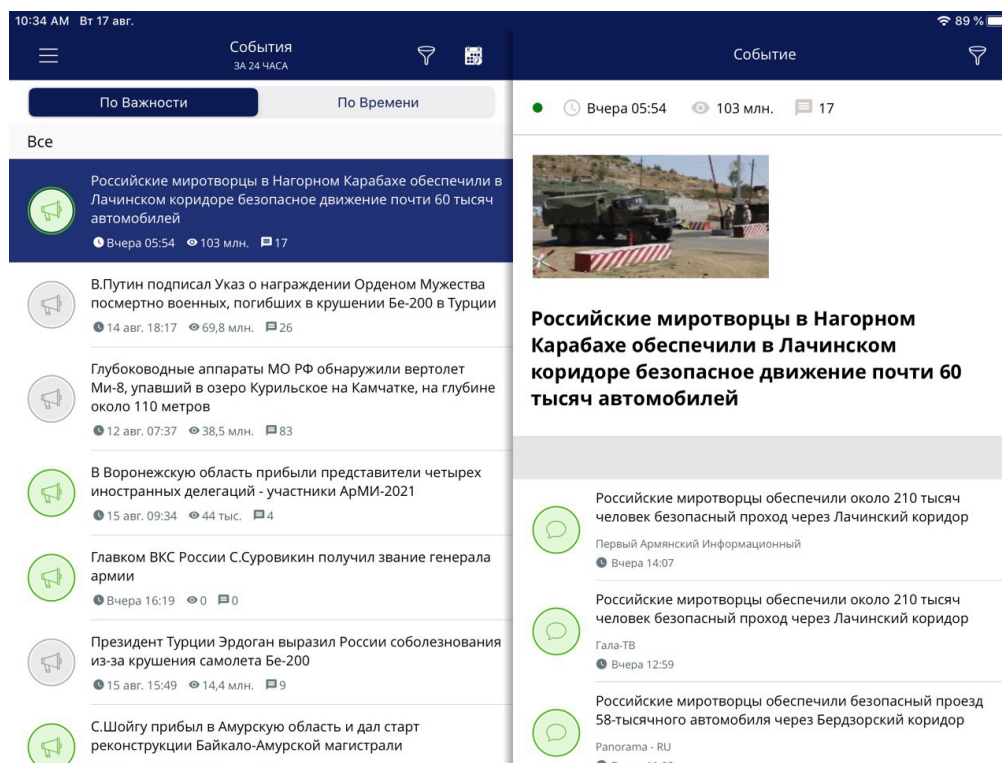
10:34 AM Вт 17 авг.

89 %

События
ЗА 24 ЧАСА

Событие

По Важности

По Времени

Все

Российские миротворцы в Нагорном Карабахе обеспечили в Лачинском коридоре безопасное движение почти 60 тысяч автомобилей
Вчера 05:54 103 млн. 17

В.Путин подписал Указ о награждении Орденом Мужества посмертно военных, погибших в крушении Бе-200 в Турции
14 авг. 18:17 69,8 млн. 26

Глубоководные аппараты МО РФ обнаружили вертолет Ми-8, упавший в озеро Курильское на Камчатке, на глубине около 110 метров
12 авг. 07:37 38,5 млн. 83

В Воронежскую область прибыли представители четырех иностранных делегаций - участники АрМИ-2021
15 авг. 09:34 44 тыс. 4

Главком ВКС России С.Суровикин получил звание генерала армии
Вчера 16:19 0 0

Президент Турции Эрдоган выразил России соболезнования из-за крушения самолета Бе-200
15 авг. 15:49 14,4 млн. 9

С.Шойгу прибыл в Амурскую область и дал старт реконструкции Байкало-Амурской магистрали

Вчера 05:54 103 млн. 17

Российские миротворцы в Нагорном Карабахе обеспечили в Лачинском коридоре безопасное движение почти 60 тысяч автомобилей

Российские миротворцы обеспечили около 210 тысяч человек безопасный проход через Лачинский коридор
Первый Армянский Информационный
Вчера 14:07

Российские миротворцы обеспечили около 210 тысяч человек безопасный проход через Лачинский коридор
Гала-ТВ
Вчера 12:59

Российские миротворцы обеспечили безопасный проезд 58-тысячного автомобиля через Бердзорский коридор
Panorama - RU
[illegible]